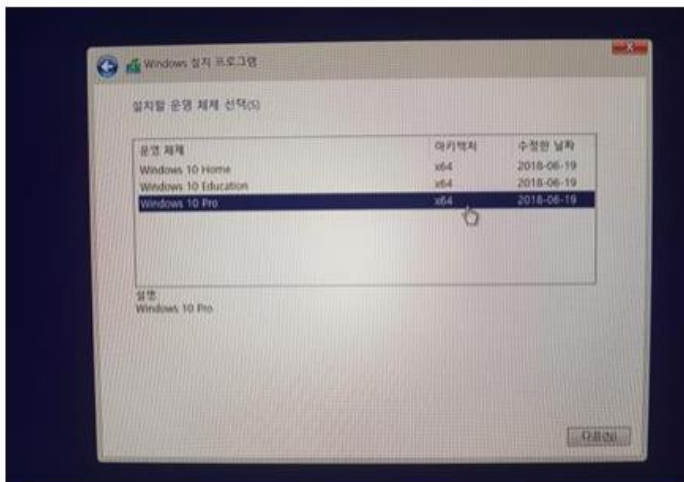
Windows 설치 프로그램

설치할 운영 체제 선택(S)

| 운영 체제 | 아키텍처 | 수정한 날짜 |
|---|---|---|
| Windows 10 Home | x64 | 2018-06-19 |
| Windows 10 Education | x64 | 2018-06-19 |
| Windows 10 Pro | x64 | 2018-06-19 |

설명
Windows 10 Pro

다음(N)